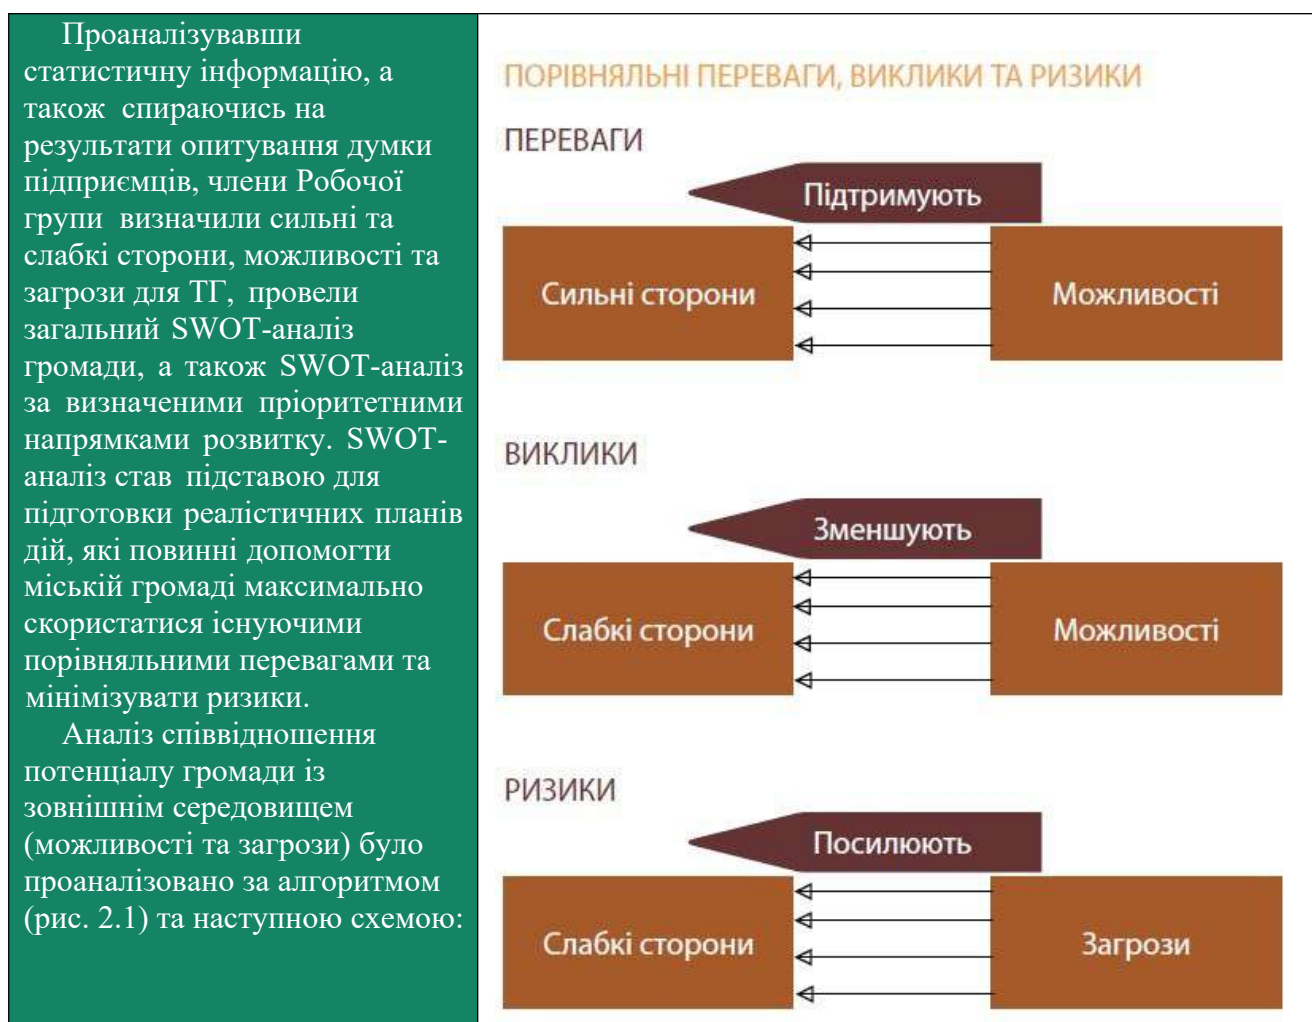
Проаналізувавши статистичну інформацію, а також спираючись на результати опитування думки підприємців, члени Робочої групи визначили сильні та слабкі сторони, можливості та загрози для ТГ, провели загальний SWOT-аналіз громади, а також SWOT-аналіз за визначеними пріоритетними напрямками розвитку. SWOT-аналіз став підставою для підготовки реалістичних планів дій, які повинні допомогти міській громаді максимально скористатися існуючими порівняльними перевагами та мінімізувати ризики.

Аналіз співвідношення потенціалу громади із зовнішнім середовищем (можливості та загрози) було проаналізовано за алгоритмом (рис. 2.1) та наступною схемою:

ПОРІВНЯЛЬНІ ПЕРЕВАГИ, ВИКЛИКИ ТА РИЗИКИ

ПЕРЕВАГИ

Підтримують

Сильні сторони

Можливості

ВИКЛИКИ

Зменшують

Слабкі сторони

Можливості

РИЗИКИ

Посилюють

Слабкі сторони

Загрози